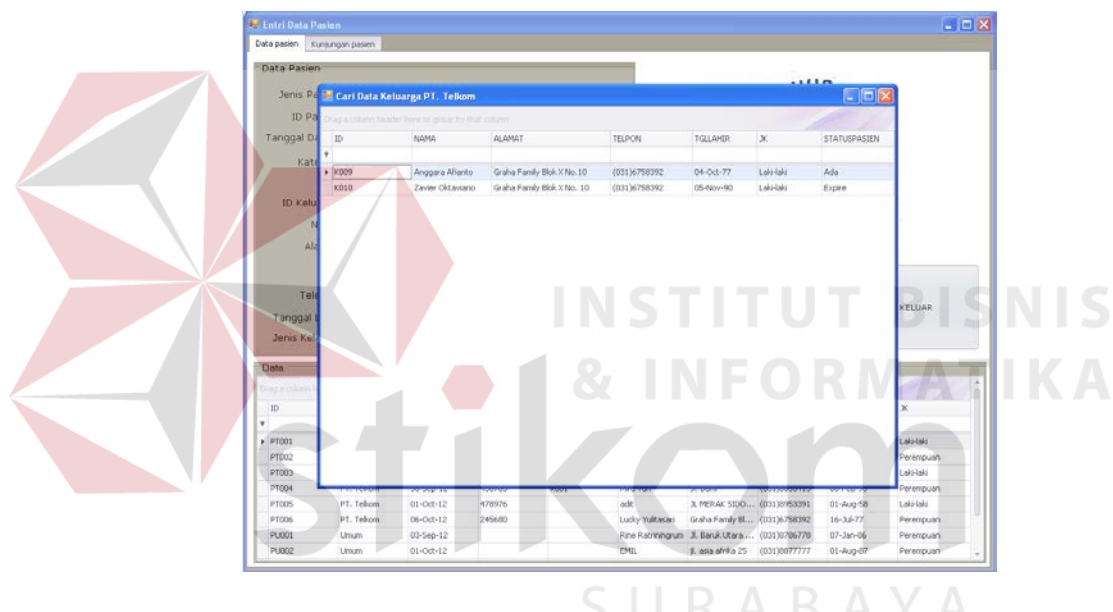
Entri Data Pasien

Data pasien | Kunjungan pasien

Data Pasien

Jenis Pa

ID Pa

Tanggal Da

Kat

ID Kelu

N

Al

Tel

Tanggal

Jenis Ke

Cari Data Keluarga PT. Telkom

Drag a column header here to group by that column

| ID | NAMA | ALAMAT | TELPON | TGLLAHIR | JK | STATUSPASIEN |
|---|---|---|---|---|---|---|
| K009 | Anggara Afianto | Graha Family Blok X No.10 | (031)6758392 | 04-Oct-77 | Laki-laki | Ada |
| K010 | Zavier Oktaviano | Graha Family Blok X No. 10 | (031)6758392 | 05-Nov-90 | Laki-laki | Expire |

KELUAR

Data

Drag a column

| ID | | | | | | | | JK |
|---|---|---|---|---|---|---|---|---|
| PT001 | | | | | | | | Laki-laki |
| PT002 | | | | | | | | Perempuan |
| PT003 | | | | | | | | Laki-laki |
| PT004 | | | | | | | | Perempuan |
| PT005 | PT. Telkom | 01-Oct-12 | 478976 | | adit | Jl. MERAK SIDO... | (031)8953391 | 01-Aug-58 | Laki-laki |
| PT006 | PT. Telkom | 06-Oct-12 | 245680 | | Lucky Yulitasari | Graha Family Bl... | (031)6758392 | 16-Jul-77 | Perempuan |
| PU001 | Umum | 03-Sep-12 | | | Rine Ratningrum | Jl. Baruk Utara ... | (031)0706770 | 07-Jan-06 | Perempuan |
| PU002 | Umum | 01-Oct-12 | | | EMIL | jl. asia afrika 25 | (031)0877777 | 01-Aug-07 | Perempuan |

INSTITUT BISNIS & INFORMATIKA stikom SURABAYA